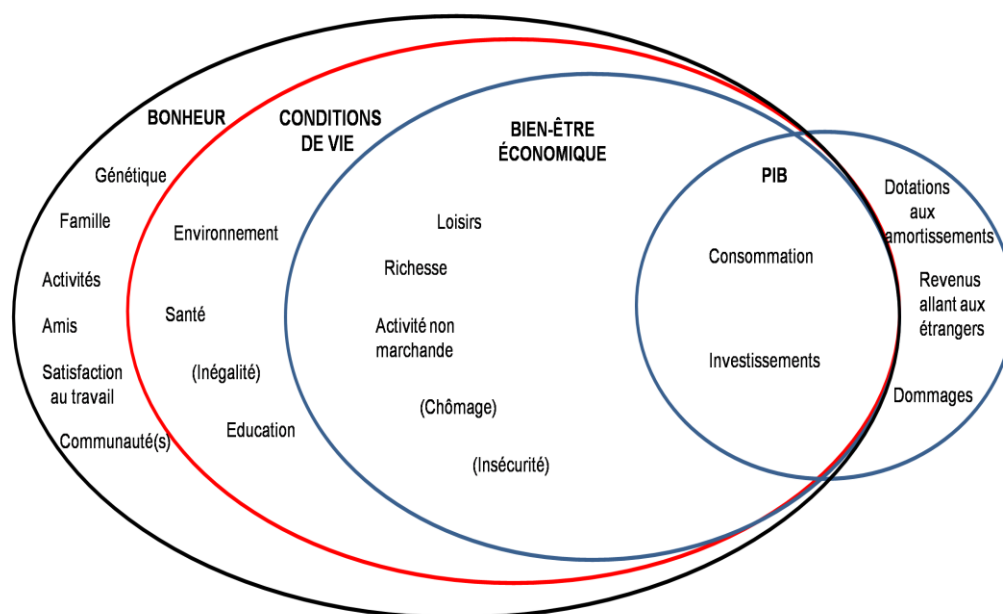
BONHEUR

Génétique

Famille

Activités

Amis

Satisfaction au travail

Communauté(s)

CONDITIONS DE VIE

Environnement

Santé

(Inégalité)

Education

BIEN-ÊTRE ÉCONOMIQUE

Loisirs

Richesse

Activité non marchande

(Chômage)

(Insécurité)

PIB

Consommation

Investissements

Dotations aux amortissements

Revenus allant aux étrangers

Dommages